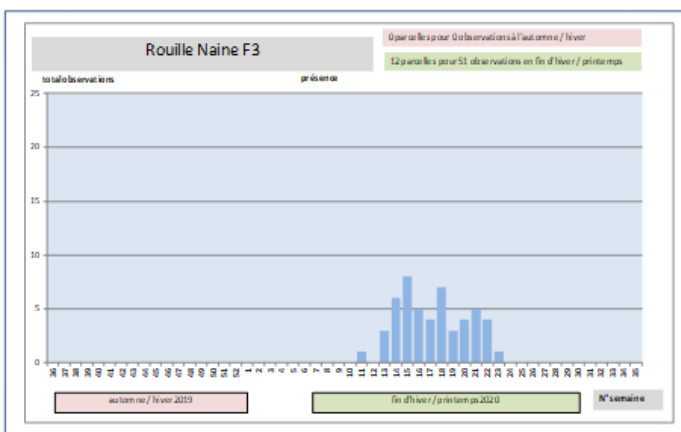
Rouille Naine F3

0 parcelles pour 0 observations à l'automne / hiver

12 parcelles pour 51 observations en fin d'hiver / printemps

total observations

présence

25
20
15
10
5
0

36 37 38 39 40 41 42 43 44 45 46 47 48 49 50 51 52 1 2 3 4 5 6 7 8 9 10 11 12 13 14 15 16 17 18 19 20 21 22 23 24 25 26 27 28 29 30 31 32 33 34 35 36

automne / hiver 2019

fin d'hiver / printemps 2020

N° semaine